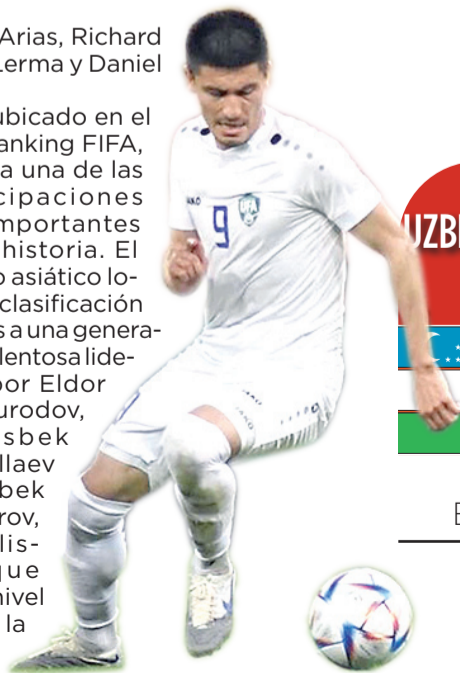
Arias, Richard Lerma y Daniel

ubicado en el ranking FIFA, a una de las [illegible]cipaciones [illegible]mportantes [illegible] historia. El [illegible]o asiático lo- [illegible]clasificación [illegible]s a una genera- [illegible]lentosa lide- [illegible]por Eldor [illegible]urodov, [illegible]sbek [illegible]llaev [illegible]bek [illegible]rov, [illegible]lis- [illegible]que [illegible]nivel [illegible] la

9

UFA

UZB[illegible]

E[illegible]